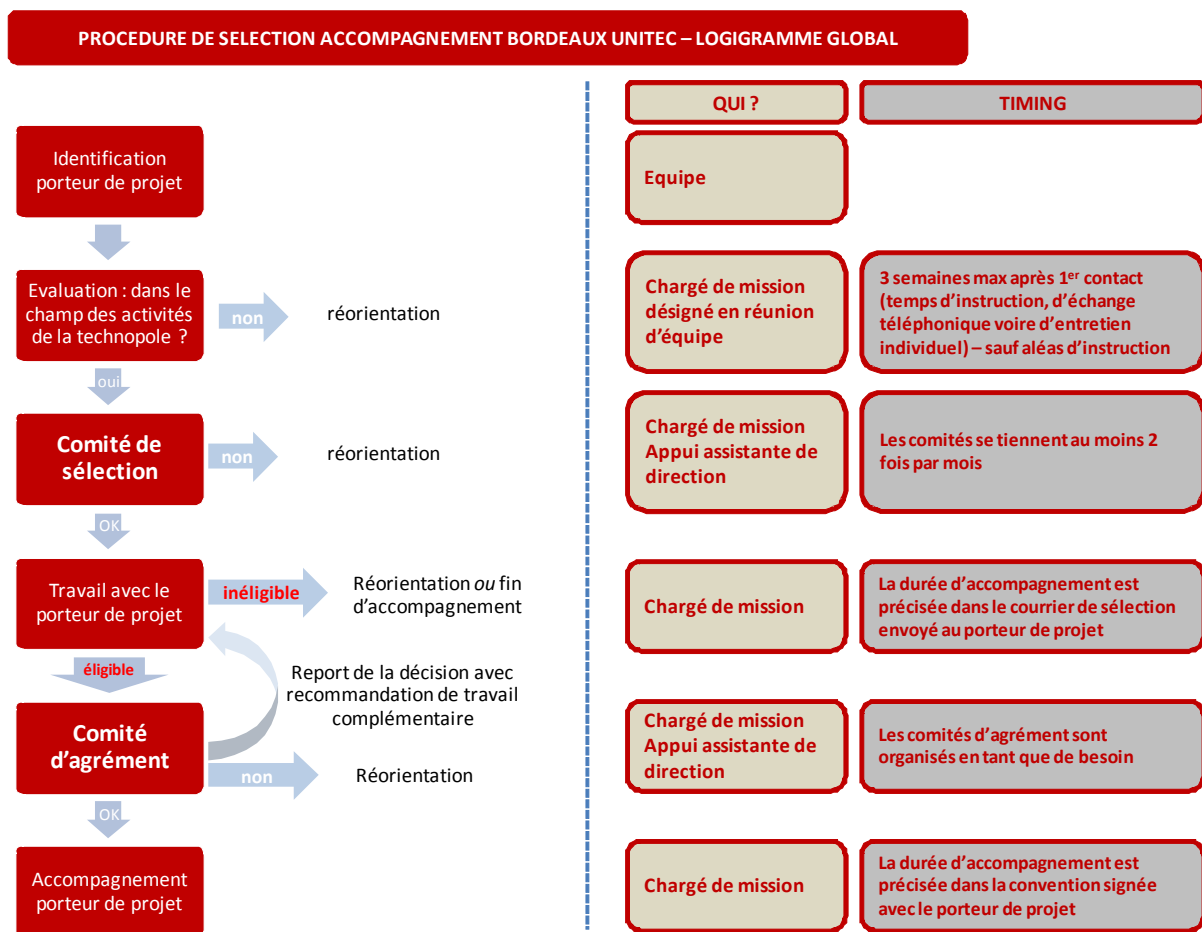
PROCEDURE DE SELECTION ACCOMPAGNEMENT BORDEAUX UNITEC – LOGIGRAMME GLOBAL

Identification porteur de projet

Evaluation : dans le champ des activités de la technopole ?

non

réorientation

oui

Comité de sélection

non

réorientation

OK

Travail avec le porteur de projet

inéligible

Réorientation *ou* fin d'accompagnement

éligible

Report de la décision avec recommandation de travail complémentaire

Comité d'agrément

non

Réorientation

OK

Accompagnement porteur de projet

| QUI ? | TIMING |
|---|---|
| Equipe | |
| Chargé de mission désigné en réunion d'équipe | 3 semaines max après 1$^{er}$ contact (temps d'instruction, d'échange téléphonique voire d'entretien individuel) – sauf aléas d'instruction |
| Chargé de mission Appui assistante de direction | Les comités se tiennent au moins 2 fois par mois |
| Chargé de mission | La durée d'accompagnement est précisée dans le courrier de sélection envoyé au porteur de projet |
| Chargé de mission Appui assistante de direction | Les comités d'agrément sont organisés en tant que de besoin |
| Chargé de mission | La durée d'accompagnement est précisée dans la convention signée avec le porteur de projet |